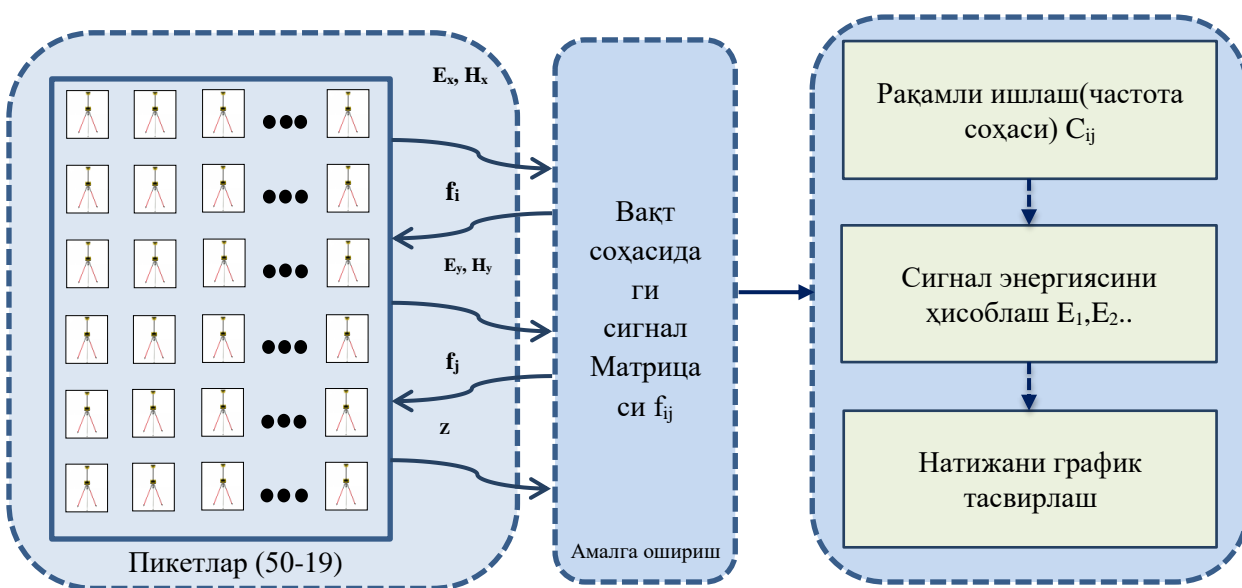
$E_x$, $H_x$

$f_i$

$E_y$, $H_y$

$f_j$

z

Пикетлар (50-19)

Вақт соҳасидаги сигнал Матрицаси $f_{ij}$

Амалга ошириш

Рақамли ишлаш(частота соҳаси) $C_{ij}$

Сигнал энергиясини ҳисоблаш $E_1$,$E_2$..

Натижани график тасвирлаш